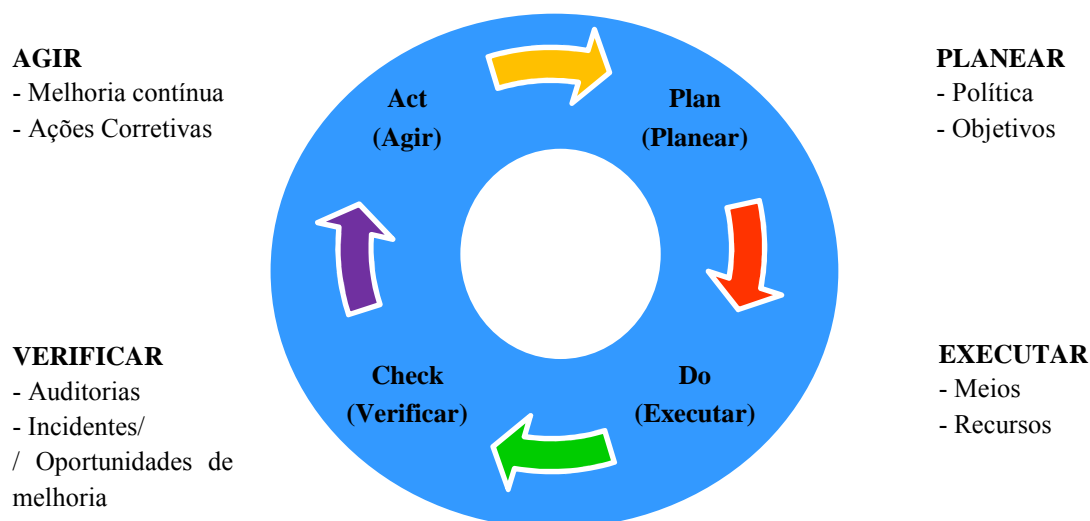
AGIR
- Melhoria contínua
- Ações Corretivas

Act
(Agir)

Plan
(Planear)

PLANEAR
- Política
- Objetivos

VERIFICAR
- Auditorias
- Incidentes/
/ Oportunidades de melhoria

Check
(Verificar)

Do
(Executar)

EXECUTAR
- Meios
- Recursos